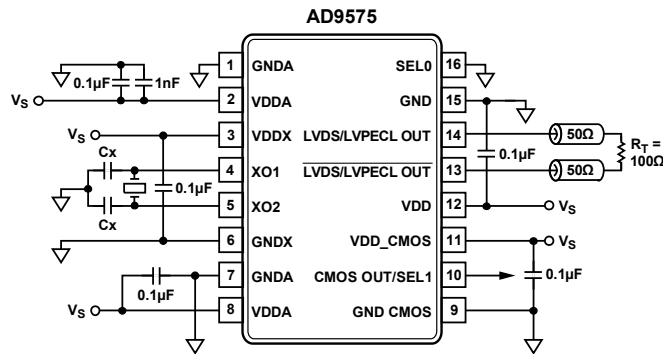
AD9575

0.1µF
1nF
$V_S$
1 GNDA
2 VDDA
3 VDDX
4 XO1
5 XO2
6 GNDX
7 GNDA
8 VDDA
$V_S$
Cx
Cx
0.1µF
0.1µF
$V_S$
SEL0 16
GND 15
LVDS/LVPECL OUT 14
$\overline{\text{LVDS/LVPECL OUT}}$ 13
VDD 12
VDD_CMOS 11
CMOS OUT/SEL1 10
GND CMOS 9
0.1µF
50Ω
50Ω
$R_T$ = 100Ω
$V_S$
$V_S$
0.1µF